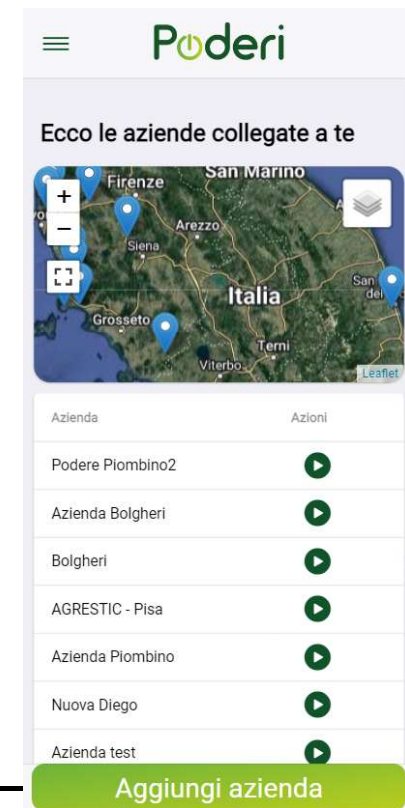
Poderi

Ecco le aziende collegate a te

San Marino
Firenze
Arezzo
Siena
Italia
Grosseto
Terni
Viterbo
San del
Leaflet
+
−

| Azienda | Azioni |
|---|---|
| Podere Piombino2 | |
| Azienda Bolgheri | |
| Bolgheri | |
| AGRESTIC - Pisa | |
| Azienda Piombino | |
| Nuova Diego | |
| Azienda test | |

Aggiungi azienda